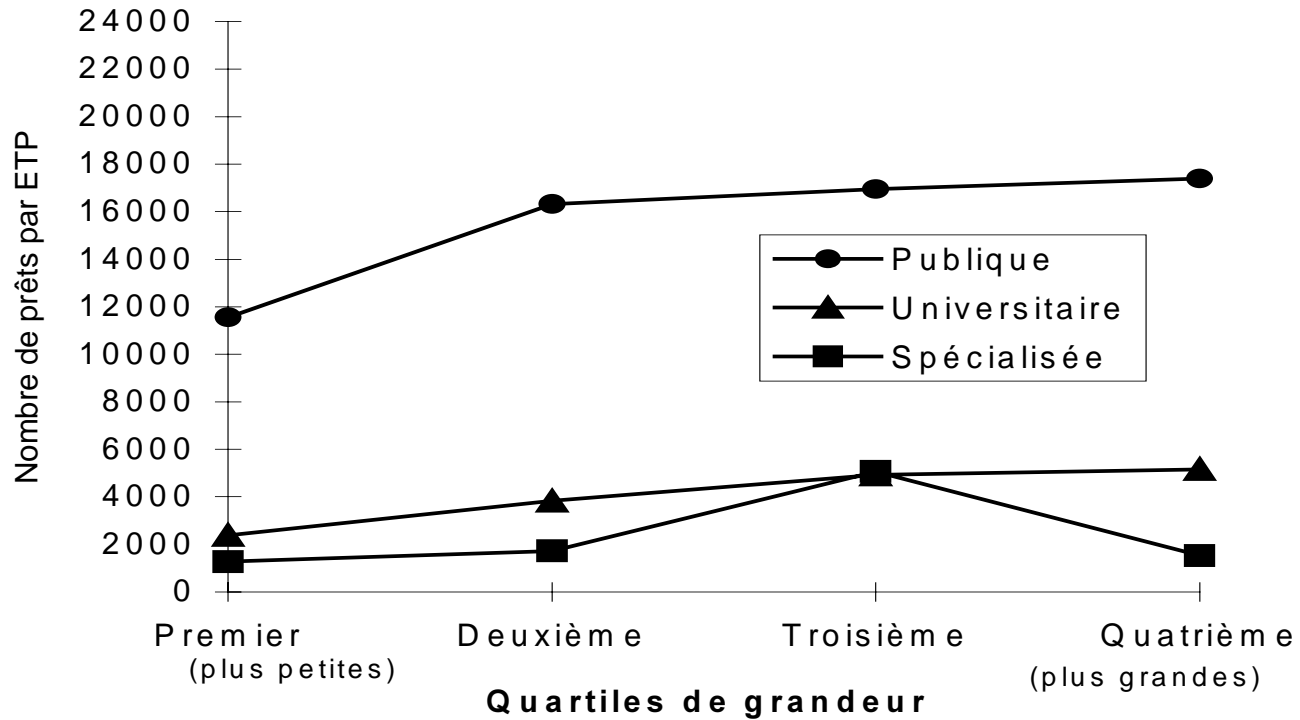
24000
22000
20000
18000
16000
14000
12000
10000
8000
6000
4000
2000
0

Nombre de prêts par ETP

Publique
Universitaire
Spécialisée

Premier
(plus petites)
Deuxième
Troisième
Quatrième
(plus grandes)

Quartiles de grandeur